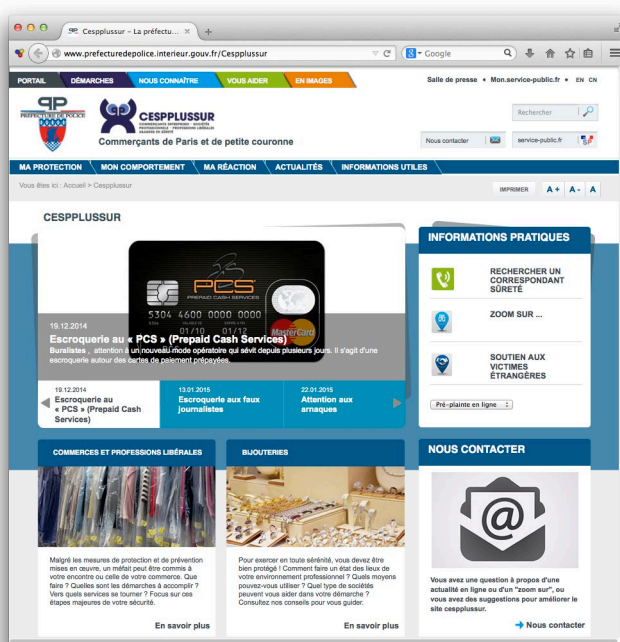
Cesppluss​ur – La préfectu... ×

www.prefecturedepolice.interieur.gouv.fr/Cesppluss​ur

Google

PORTAIL DÉMARCHES NOUS CONNAÎTRE VOUS AIDER EN IMAGES

Salle de presse • Mon.service-public.fr • EN CN

PRÉFECTURE DE POLICE

CESPPLUSSUR

COMMERÇANTS ENTREPRISES · SOCIÉTÉS PROFESSIONNELS · PROFESSIONS LIBÉRALES

Commerçants de Paris et de petite couronne

Rechercher

Nous contacter

service-public.fr

MA PROTECTION MON COMPORTEMENT MA RÉACTION ACTUALITÉS INFORMATIONS UTILES

Vous êtes ici : Accueil > Cesppluss​ur

IMPRIMER A+ A- A

CESPPLUSSUR

PCS
PREPAID CASH SERVICES
5304 4600 0000 0000
01/10 01/12
MasterCard

19.12.2014

Escroquerie au « PCS » (Prepaid Cash Services)

Buralistes , attention à un nouveau mode opératoire qui sévit depuis plusieurs jours. Il s'agit d'une escroquerie autour des cartes de paiement prépayées.

19.12.2014
Escroquerie au « PCS » (Prepaid Cash Services)

13.01.2015
Escroquerie aux faux journalistes

22.01.2015
Attention aux arnaques

INFORMATIONS PRATIQUES

RECHERCHER UN CORRESPONDANT SÛRETÉ

ZOOM SUR ...

SOUTIEN AUX VICTIMES ÉTRANGÈRES

Pré-plainte en ligne

COMMERCES ET PROFESSIONS LIBÉRALES

Malgré les mesures de protection et de prévention mises en œuvre, un méfait peut être commis à votre encontre ou celle de votre commerce. Que faire ? Quelles sont les démarches à accomplir ? Vers quels services se tourner ? Focus sur ces étapes majeures de votre sécurité.

En savoir plus

BIJOUTERIES

Pour exercer en toute sérénité, vous devez être bien protégé ! Comment faire un état des lieux de votre environnement professionnel ? Quels moyens pouvez-vous utiliser ? Quel type de sociétés peuvent vous aider dans votre démarche ? Consultez nos conseils pour vous guider.

En savoir plus

NOUS CONTACTER

Vous avez une question à propos d'une actualité en ligne ou d'un "zoom sur", ou vous avez des suggestions pour améliorer le site cesppluss​ur.

Nous contacter